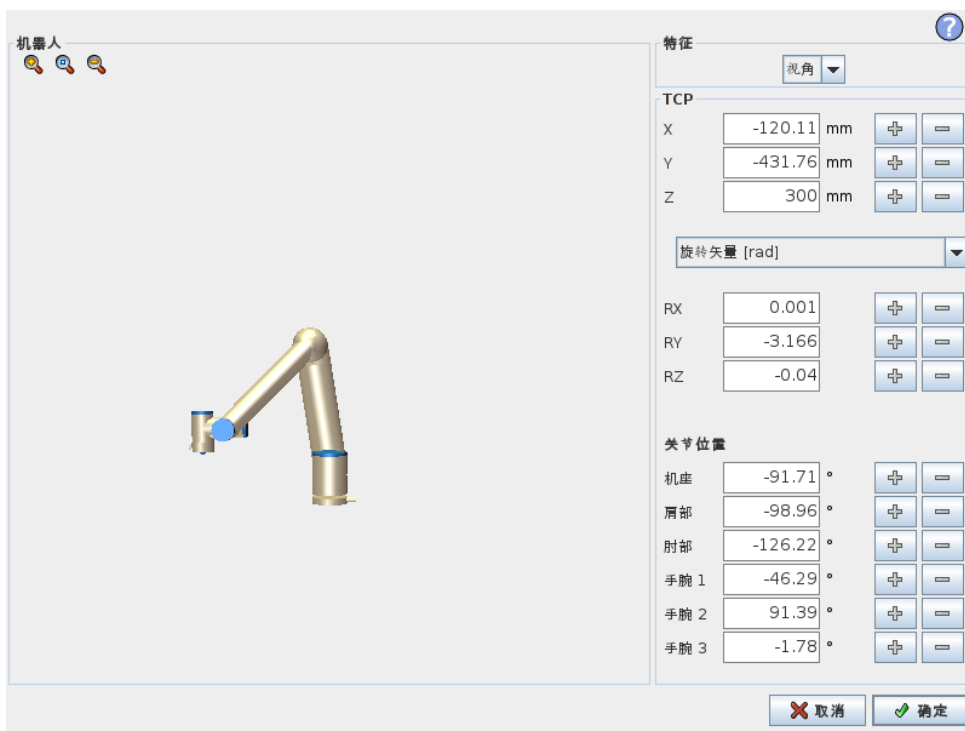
机器人

特征

视角

TCP

| | | | | |
|---|---|---|---|---|
| X | -120.11 | mm | + | − |
| Y | -431.76 | mm | + | − |
| Z | 300 | mm | + | − |

旋转矢量 [rad]

| | | | |
|---|---|---|---|
| RX | 0.001 | + | − |
| RY | -3.166 | + | − |
| RZ | -0.04 | + | − |

关节位置

| | | | | |
|---|---|---|---|---|
| 机座 | -91.71 | ° | + | − |
| 肩部 | -98.96 | ° | + | − |
| 肘部 | -126.22 | ° | + | − |
| 手腕 1 | -46.29 | ° | + | − |
| 手腕 2 | 91.39 | ° | + | − |
| 手腕 3 | -1.78 | ° | + | − |

取消 确定